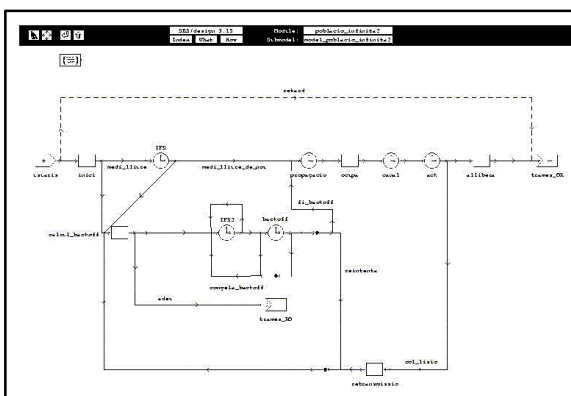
SES/design 3.13
Index
What
How
Module:
poblacio_infinita2
Submodel:
model_poblacio_infinita2

retard
tvaris
inici
medi_lliure
IFS
medi_lliure_de_nou
propagacio
ocupa
canal
ack
allibera
traves_OK
fi_backoff
IFSJ
backoff
calcul_backoff
congela_backoff
reintenta
adeu
traves_KO
col_lisio
retransmissio